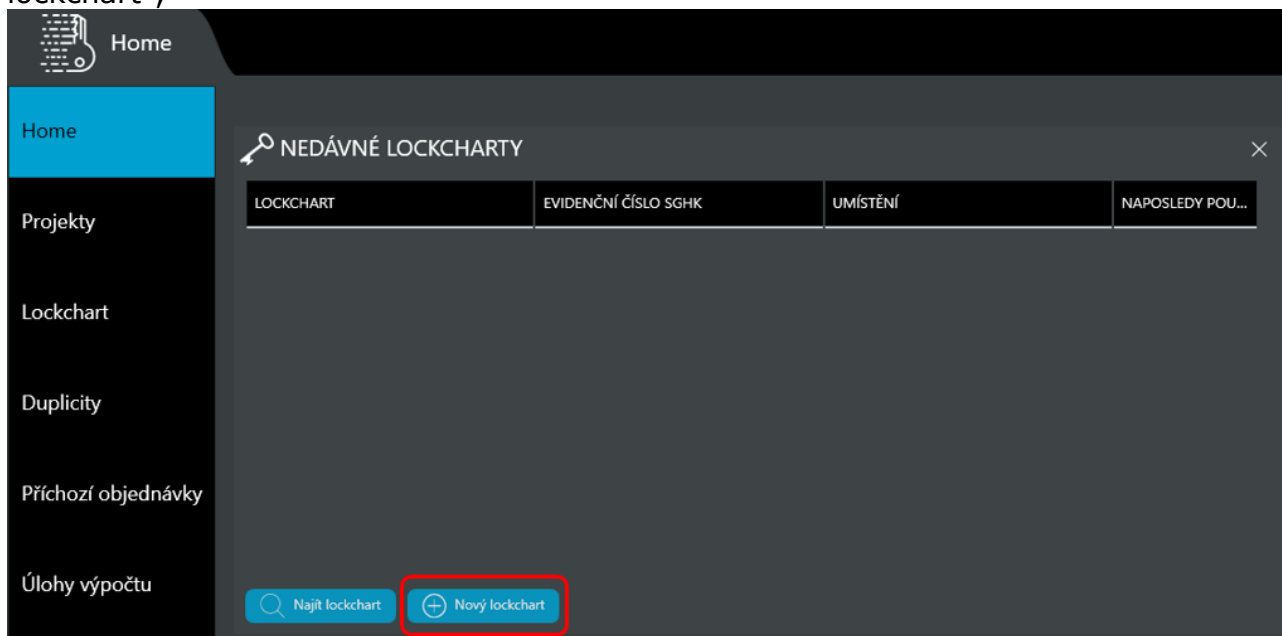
lockchart")

Home

Home

Projekty

Lockchart

Duplicity

Příchozí objednávky

Úlohy výpočtu

NEDÁVNÉ LOCKCHARTY

×

| LOCKCHART | EVIDENČNÍ ČÍSLO SGHK | UMÍSTĚNÍ | NAPOSLEDY POU... |
|---|---|---|---|

Najít lockchart

Nový lockchart